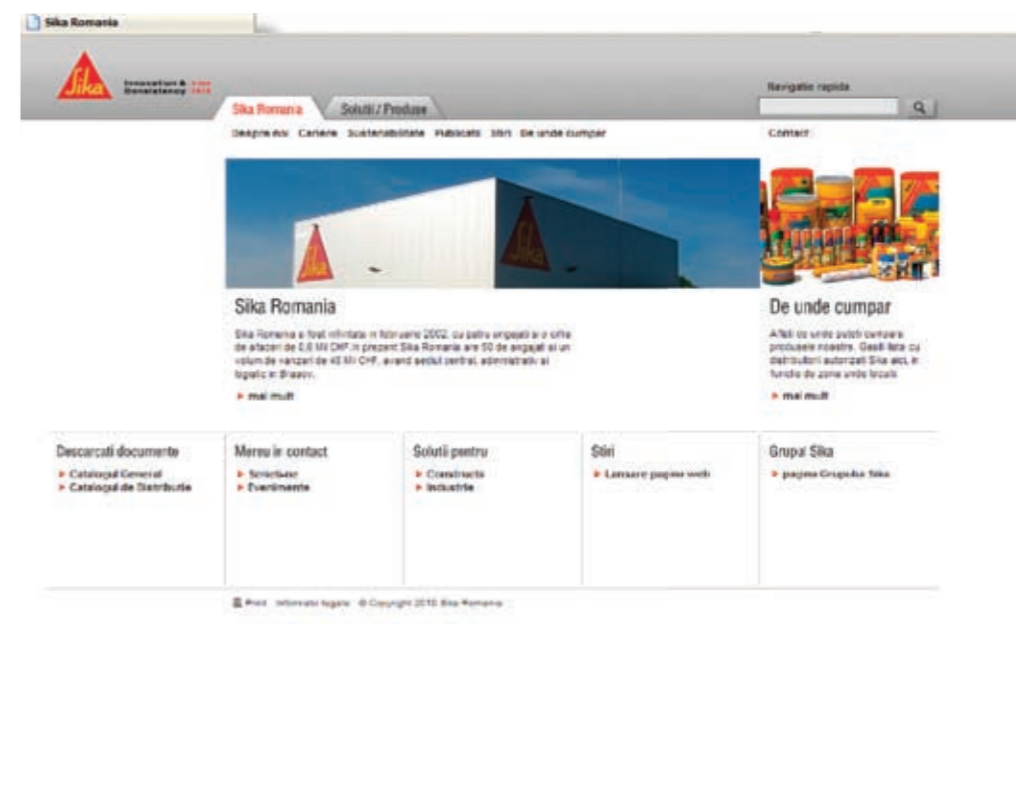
Sika Romania

Sika

Innovation & since
Consistency 1910

Navigatie rapida

Sika Romania Solutii / Produse

Despre noi Cariere Sustenabilitate Publicatii Stiri De unde cumpar

Contact

Sika Romania

Sika Romania a fost infiintata in februarie 2002, cu patru angajati si o cifra de afaceri de 0,6 Mil CHF. In prezent Sika Romania are 50 de angajati si un volum de vanzari de 45 Mil CHF, avand sediul central, administrativ si logistic in Brasov.

▸ mai mult

De unde cumpar

Aflati de unde puteti cumpara produsele noastre. Gasiti lista cu distribuitori autorizati Sika aici, in functie de zona unde locuiti.

▸ mai mult

Descarcati documente
▸ Catalogul General
▸ Catalogul de Distributie

Mereu in contact
▸ Seminare
▸ Evenimente

Solutii pentru
▸ Constructii
▸ Industrie

Stiri
▸ Lansare pagina web

Grupul Sika
▸ pagina Grupului Sika

Print Informatii legale © Copyright 2010 Sika Romania